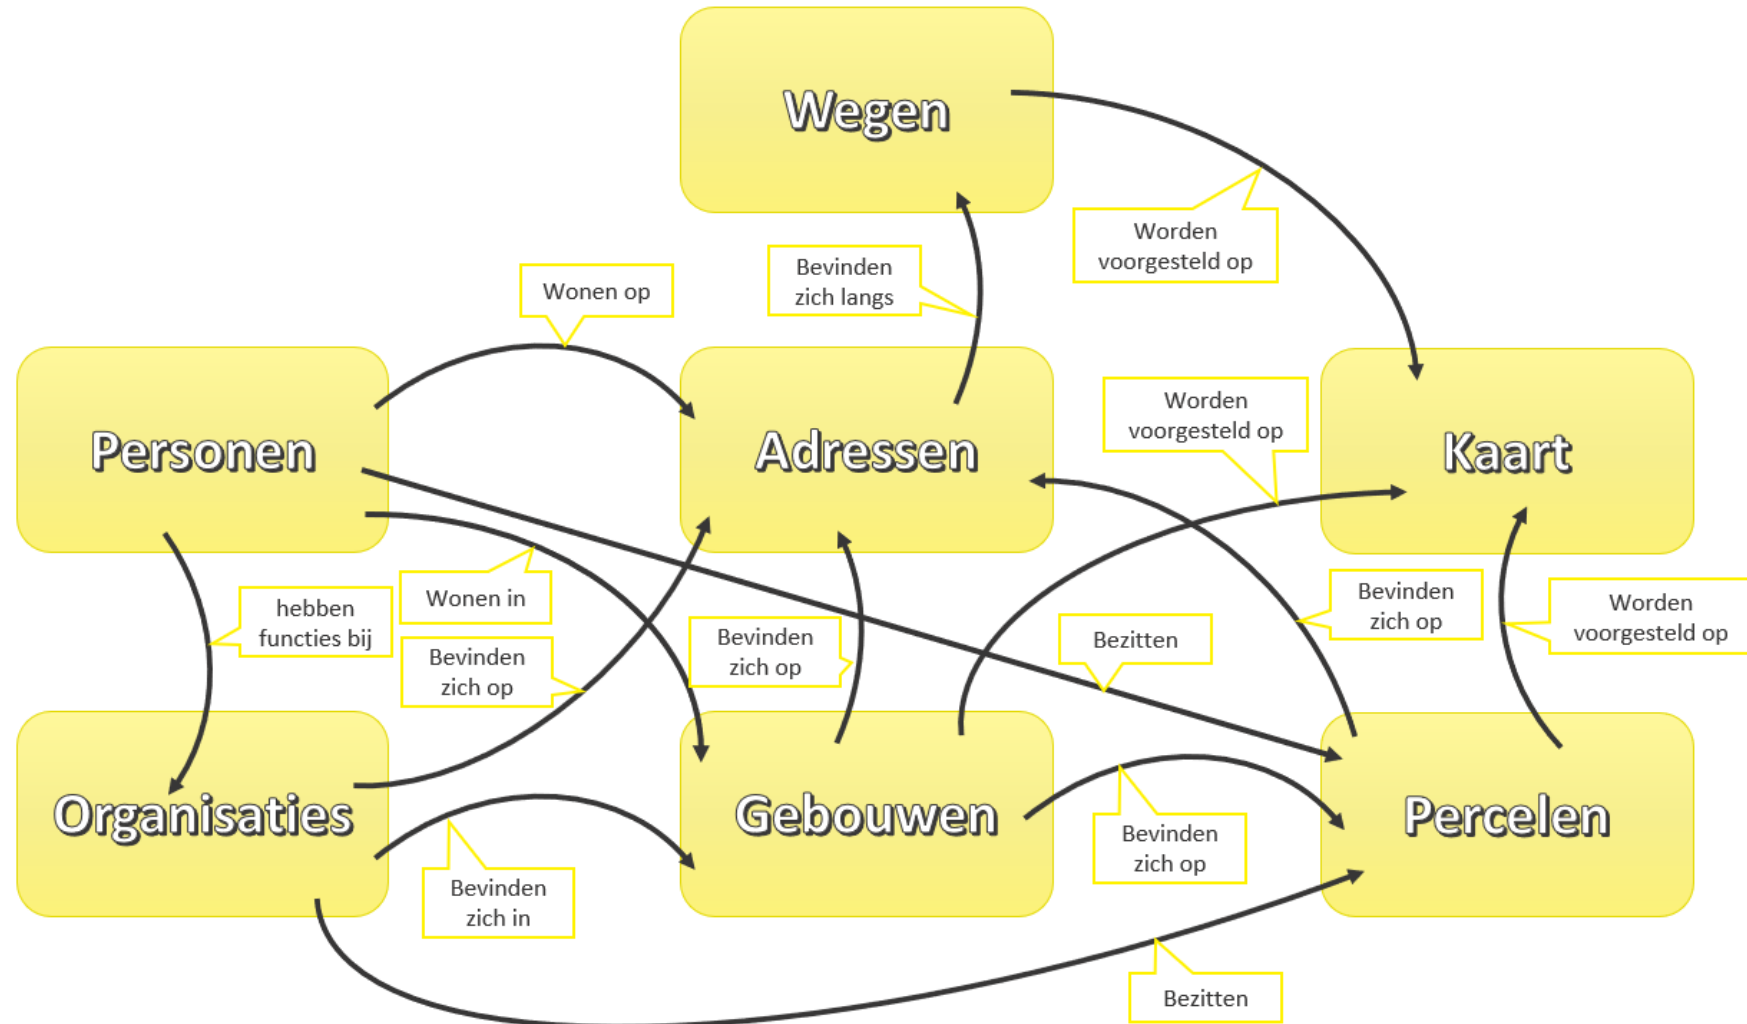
Wegen

Worden voorgesteld op

Bevinden zich langs

Wonen op

Personen

Adressen

Worden voorgesteld op

Kaart

hebben functies bij

Wonen in

Bevinden zich op

Bevinden zich op

Bezitten

Bevinden zich op

Worden voorgesteld op

Organisaties

Gebouwen

Percelen

Bevinden zich op

Bevinden zich in

Bezitten